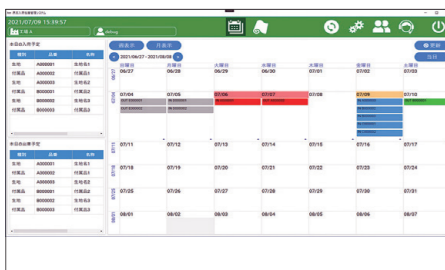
2021/07/09 15:39:57
工場A
debug

本日の入荷予定
| 種別 | 品番 | 名称 |
|---|---|---|
| 生地 | A000001 | 生地品1 |
| 付属品 | A000002 | 付属品1 |
| 生地 | A000003 | 生地品2 |
| 生地 | B000001 | 付属品2 |
| 付属品 | A000004 | 生地品3 |
| 生地 | B000002 | 付属品3 |

本日の出庫予定
| 種別 | 品番 | 名称 |
|---|---|---|
| 生地 | A000001 | 生地品1 |
| 付属品 | A000002 | 付属品1 |
| 生地 | A000003 | 生地品2 |
| 付属品 | B000001 | 付属品2 |
| 生地 | A000004 | 生地品3 |
| 付属品 | B000002 | 付属品3 |

週表示
月表示
2021/06/27 - 2021/08/08
更新
当日

| | 日曜日 | 月曜日 | 火曜日 | 水曜日 | 木曜日 | 金曜日 | 土曜日 |
|---|---|---|---|---|---|---|---|
| 第26週 | 06/27 | 06/28 | 06/29 | 06/30 | 07/01 | 07/02 | 07/03 |
| 第27週 | 07/04 | 07/05 | 07/06 | 07/07 | 07/08 | 07/09 | 07/10 |
| 第28週 | 07/11 | 07/12 | 07/13 | 07/14 | 07/15 | 07/16 | 07/17 |
| 第29週 | 07/18 | 07/19 | 07/20 | 07/21 | 07/22 | 07/23 | 07/24 |
| 第30週 | 07/25 | 07/26 | 07/27 | 07/28 | 07/29 | 07/30 | 07/31 |
| 第31週 | 08/01 | 08/02 | 08/03 | 08/04 | 08/05 | 08/06 | 08/07 |